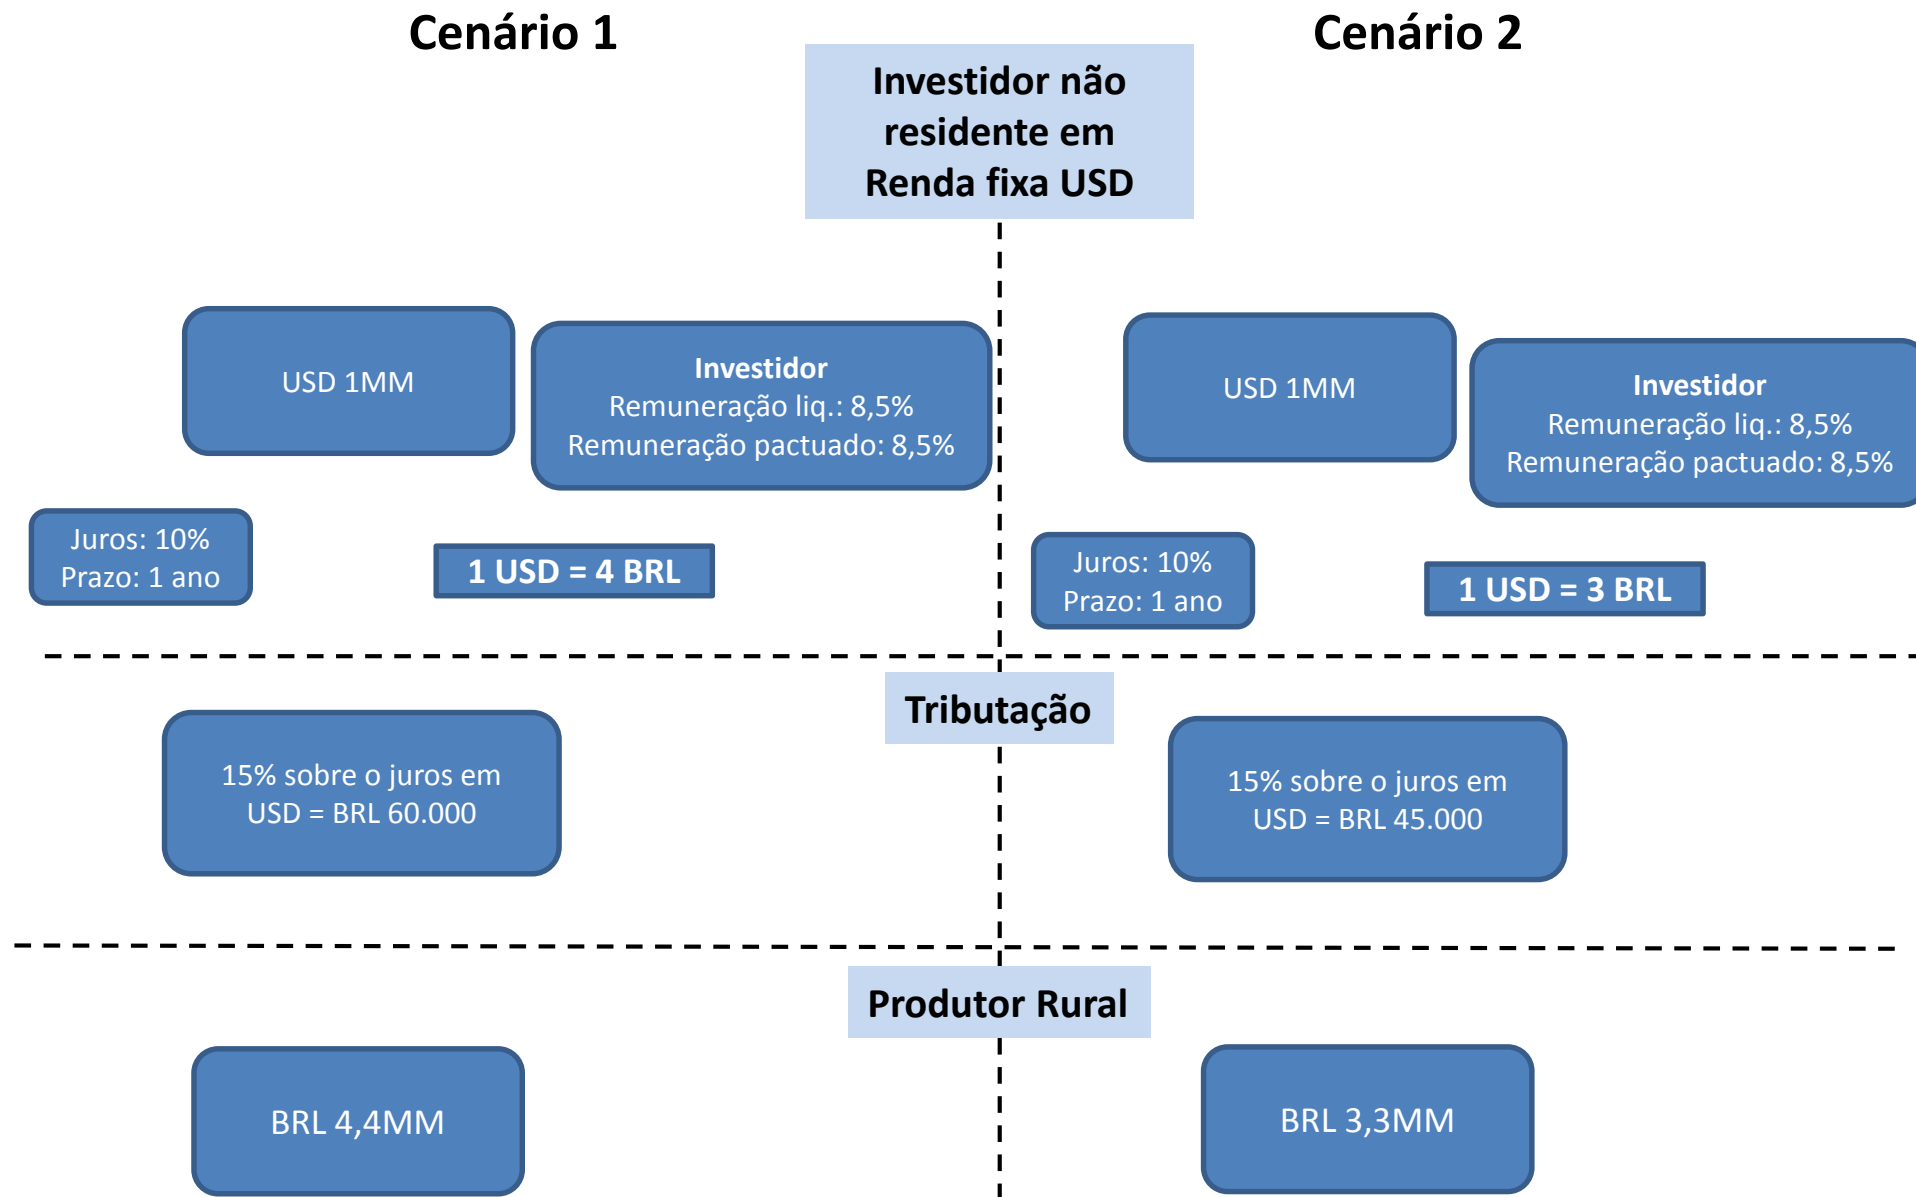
Cenário 1

Cenário 2

Investidor não residente em Renda fixa USD

USD 1MM

Investidor
Remuneração liq.: 8,5%
Remuneração pactuado: 8,5%

Juros: 10%
Prazo: 1 ano

1 USD = 4 BRL

USD 1MM

Investidor
Remuneração liq.: 8,5%
Remuneração pactuado: 8,5%

Juros: 10%
Prazo: 1 ano

1 USD = 3 BRL

Tributação

15% sobre o juros em USD = BRL 60.000

15% sobre o juros em USD = BRL 45.000

Produtor Rural

BRL 4,4MM

BRL 3,3MM